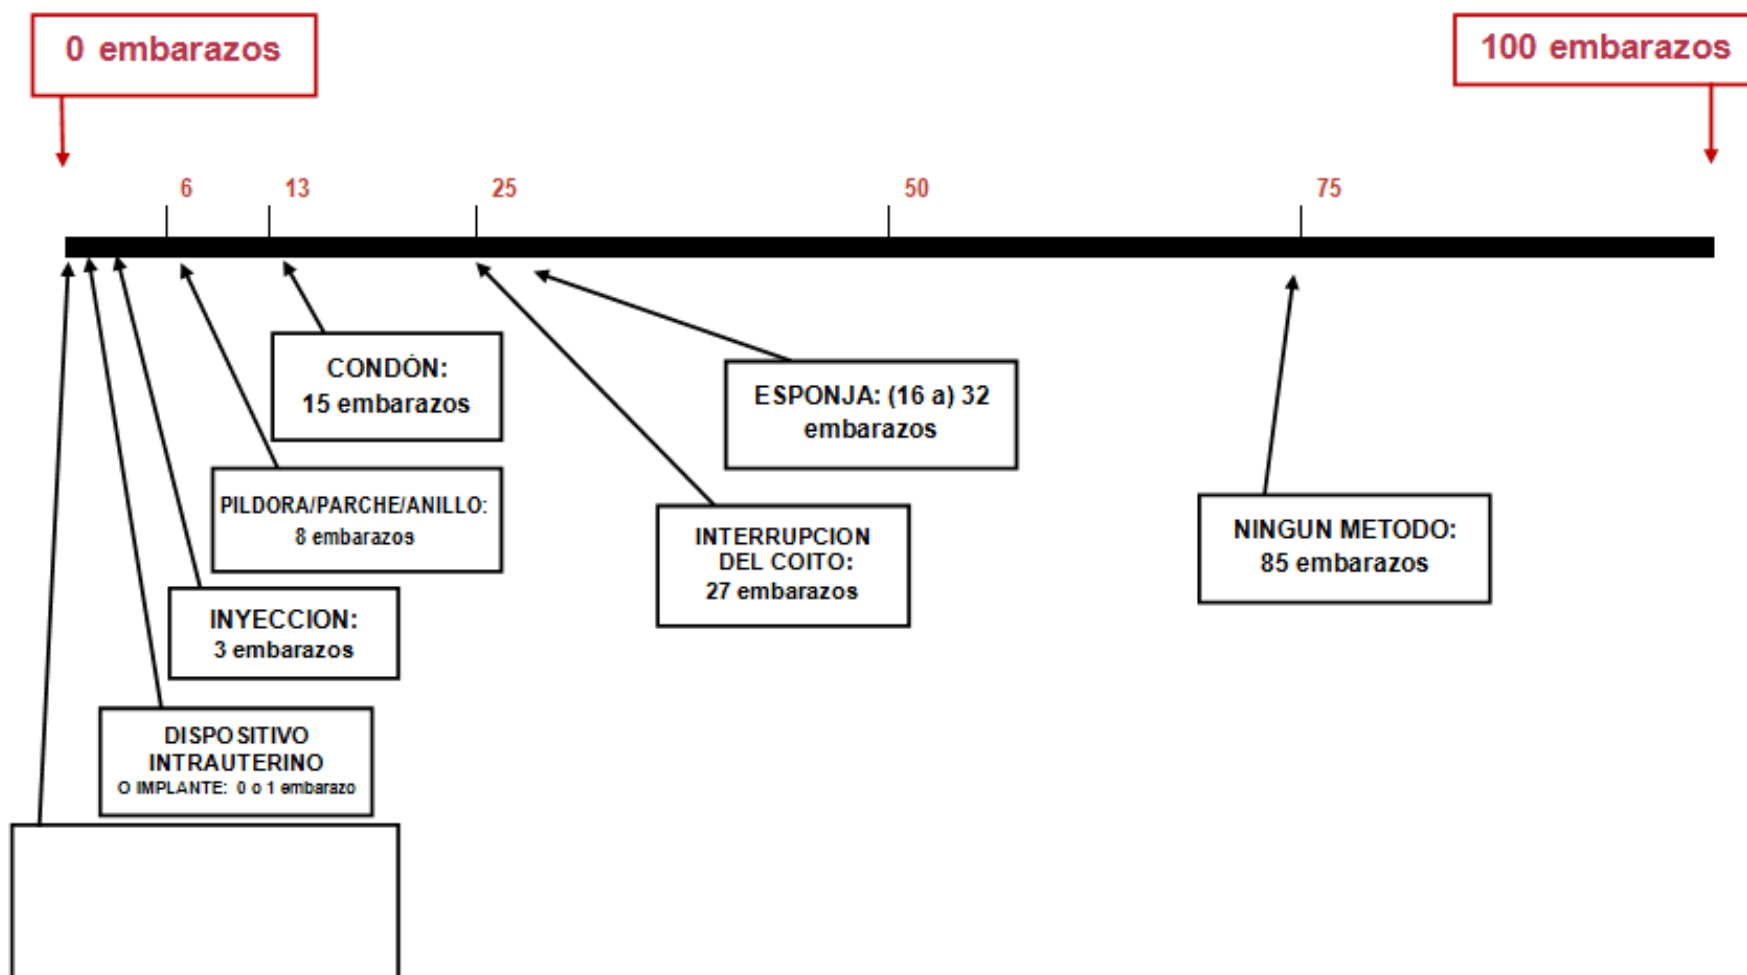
0 embarazos

100 embarazos

6

13

25

50

75

CONDÓN:
15 embarazos

ESPONJA: (16 a) 32 embarazos

PILDORA/PARCHE/ANILLO:
8 embarazos

INTERRUPCION DEL COITO:
27 embarazos

NINGUN METODO:
85 embarazos

INYECCION:
3 embarazos

DISPOSITIVO INTRAUTERINO
O IMPLANTE: 0 o 1 embarazo